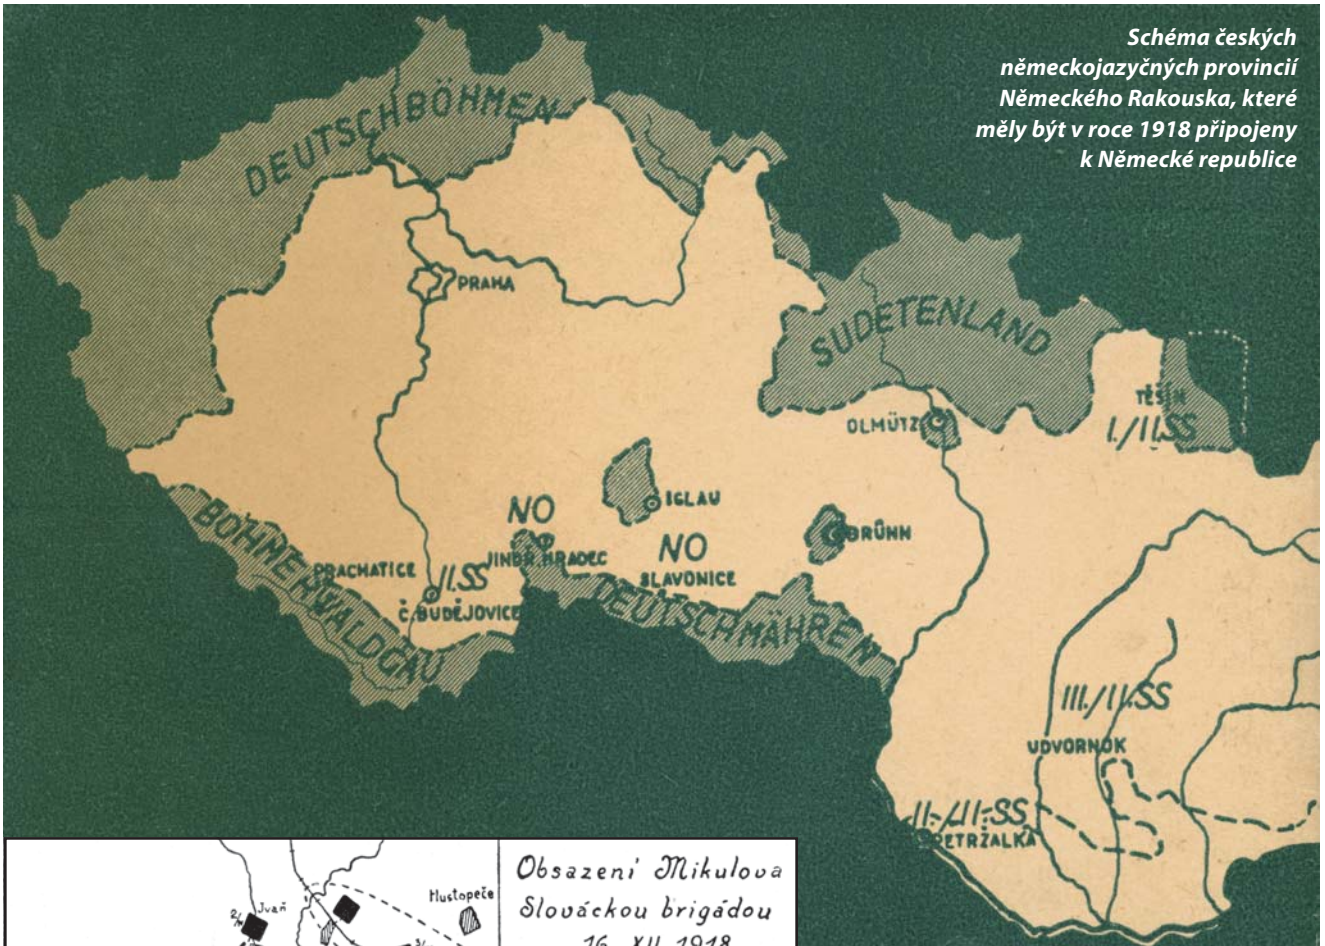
Schéma českých německojazyčných provincií Německého Rakouska, které měly být v roce 1918 připojeny k Německé republice

DEUTSCHBÖHMEN

PRAHA

SUDETENLAND

TĚŠÍN

I./II.SS

OLMÜTZ

IGLAU

NO

BRÜNN

NO

JINDŘ. HRADEC

SLAVONICE

BÖHMERWALDGAU

PRACHATICE

II.SS

Č. BUDĚJOVICE

DEUTSCHMÄHREN

III./II.SS

UDVORNOK

II.-/II.SS

PETRŽALKA

Jvaň

Hustopeče

Obsazení Mikulova Slováckou brigádou 16. XII. 1918